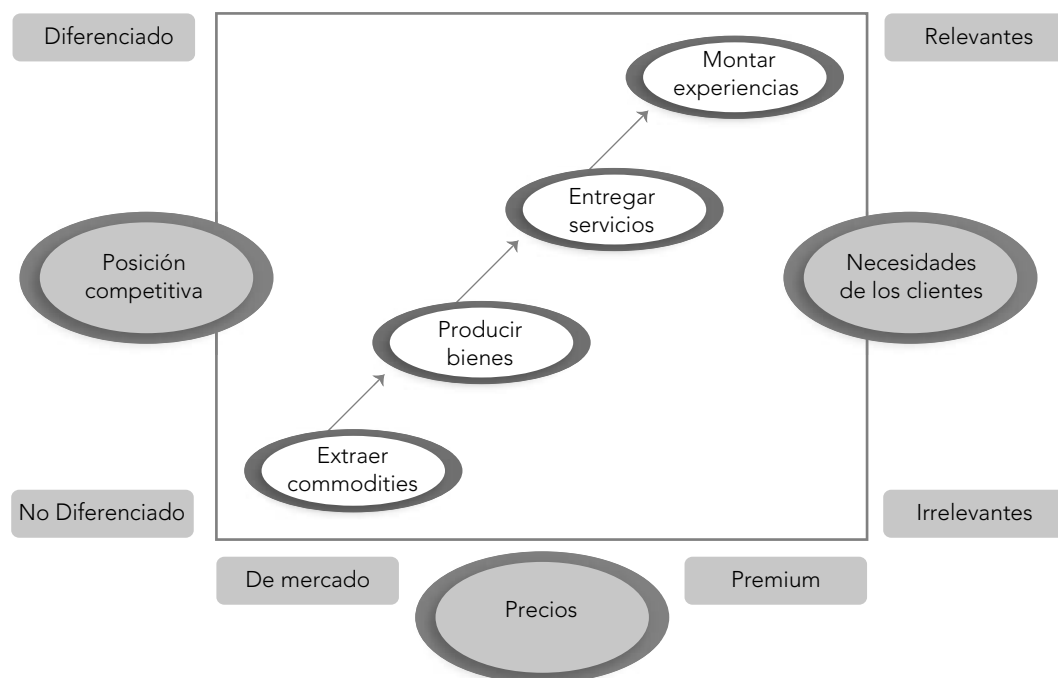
Diferenciado

Relevantes

Montar experiencias

Entregar servicios

Posición competitiva

Necesidades de los clientes

Producir bienes

Extraer commodities

No Diferenciado

Irrelevantes

De mercado

Premium

Precios